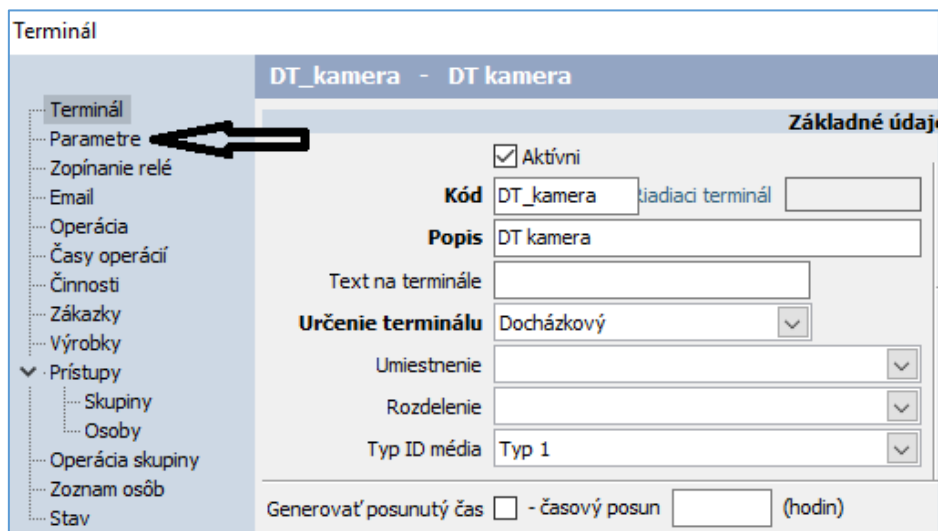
Terminál

Terminál
Parametre
Zopínanie relé
Email
Operácia
Časy operácií
Činnosti
Zákazky
Výrobky
Prístupy
Skupiny
Osoby
Operácia skupiny
Zoznam osôb
Stav

DT_kamera - DT kamera

Základné údaj

Aktívni

Kód DT_kamera Riadiaci terminál

Popis DT kamera

Text na terminále

Určenie terminálu Dochádzkový

Umiestnenie

Rozdelenie

Typ ID média Typ 1

Generovať posunutý čas - časový posun (hodin)